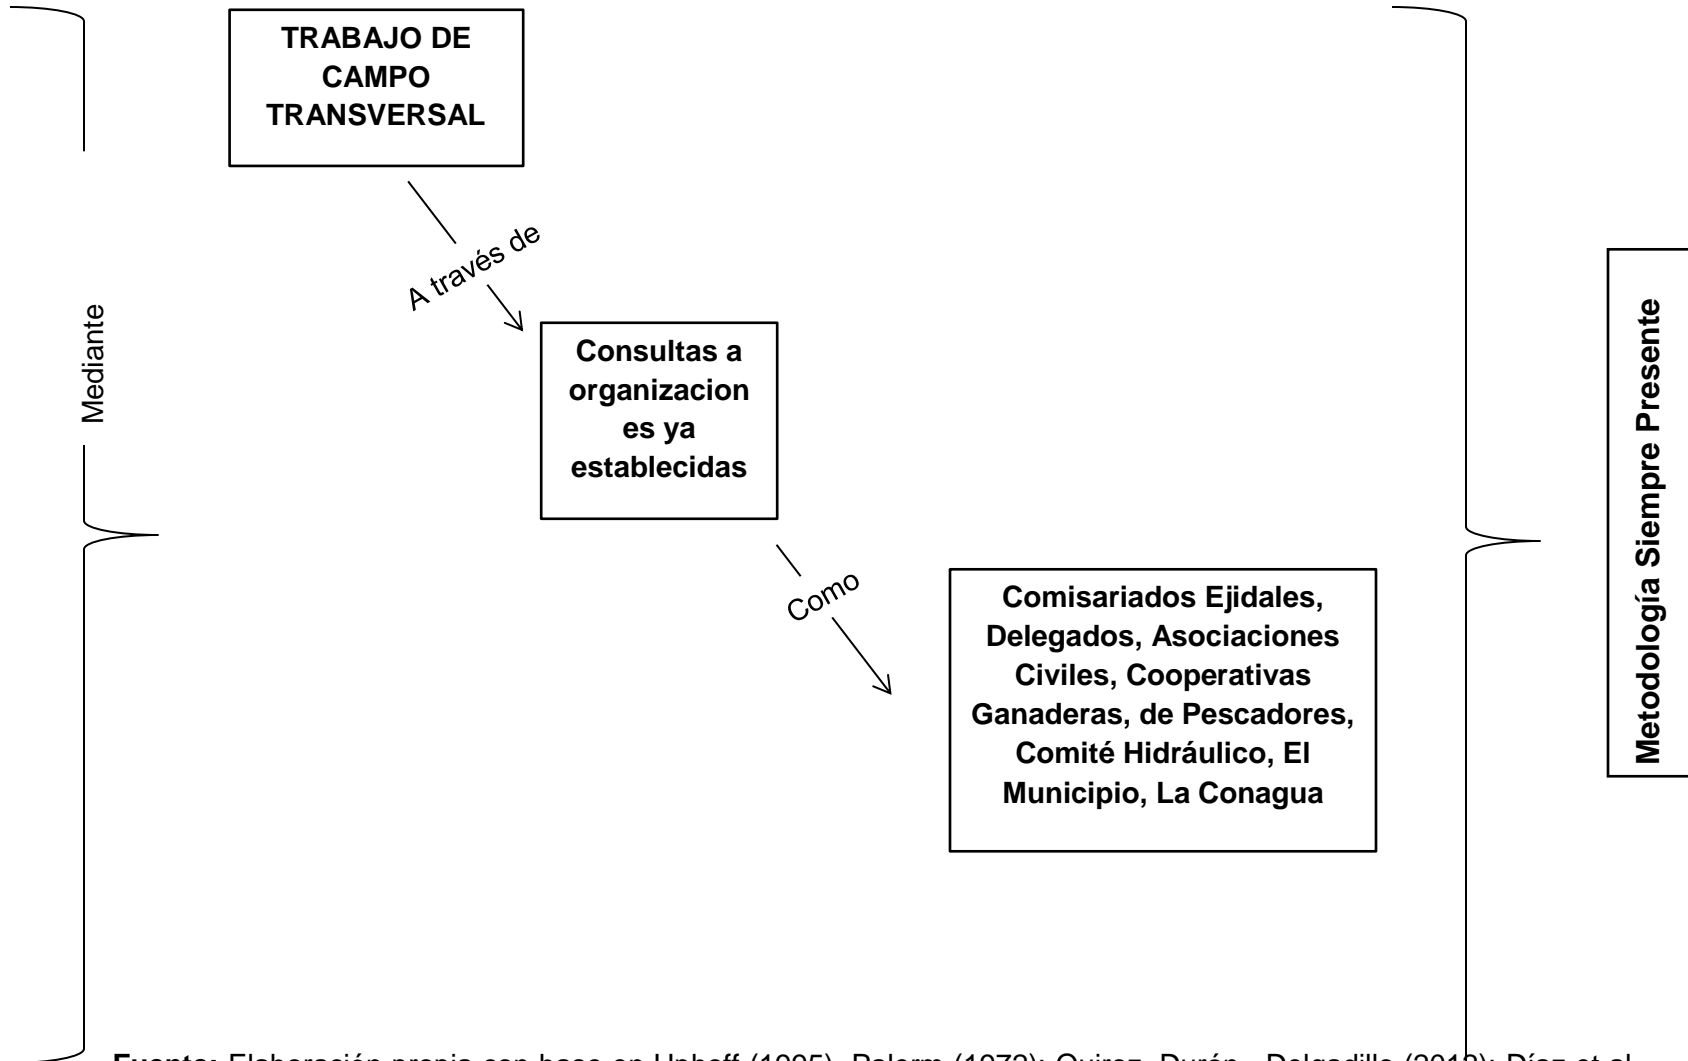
Mediante

TRABAJO DE CAMPO TRANSVERSAL

A través de

Consultas a organizaciones ya establecidas

Como

Comisariados Ejidales, Delegados, Asociaciones Civiles, Cooperativas Ganaderas, de Pescadores, Comité Hidráulico, El Municipio, La Conagua

Metodología Siempre Presente

Fuente: Elaboración propia con base en Uphoff (1995), Palerm (1972); Quiroz, Durán, Delgadillo (2013); Díaz et al.